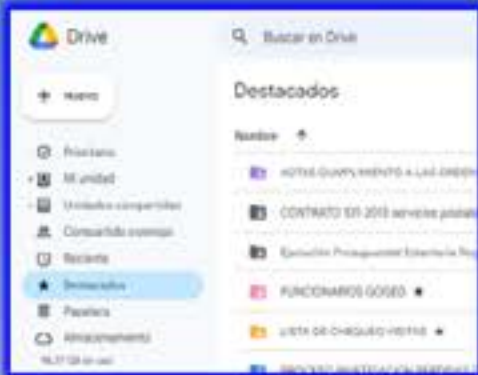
Drive

Buscar en Drive

Nuevo

Prioritario

Mi unidad

Unidades compartidas

Compartido conmigo

Reciente

Destacados

Papelera

Almacenamiento

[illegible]

Destacados

Nombre ↑

NOTAS CUMPLIMIENTO A LAS ORDEN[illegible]

CONTRATO 101-2013 servicios postal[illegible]

Ejecución Presupuestal Estamento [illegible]

FUNCIONARIOS GOSEO

LISTA DE CHEQUEO VISITAS

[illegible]